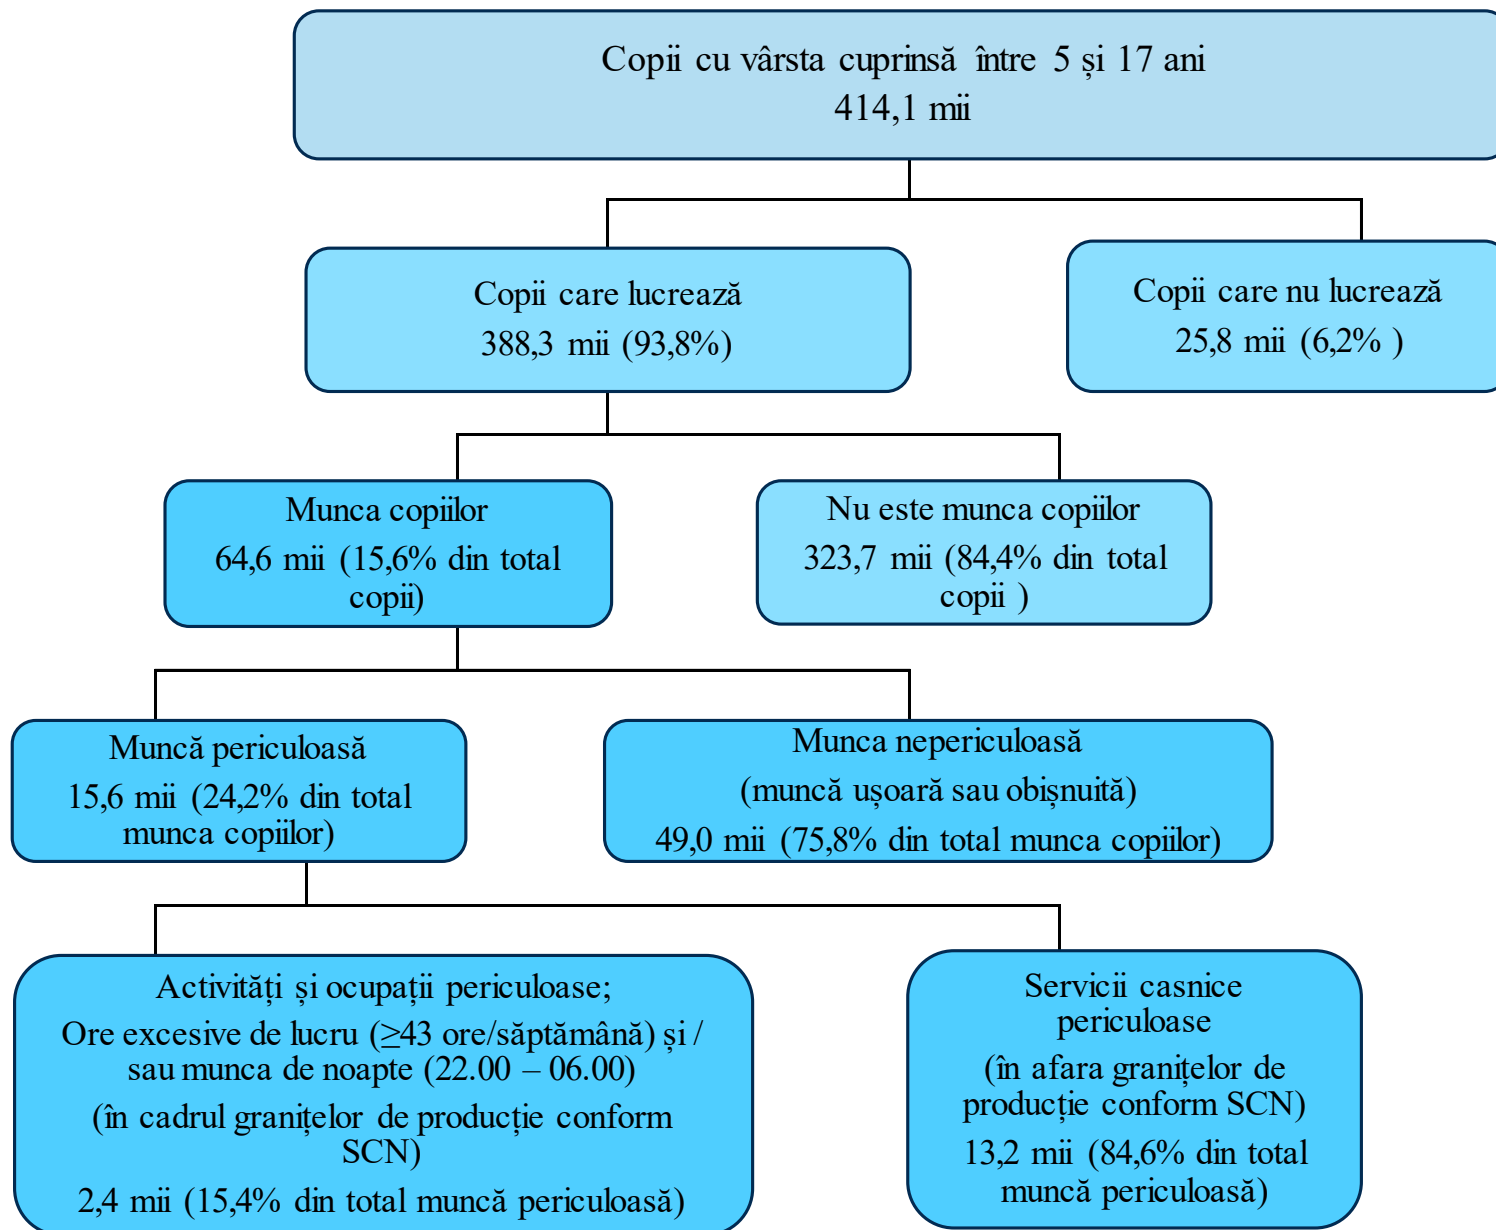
Copii cu vârsta cuprinsă între 5 și 17 ani
414,1 mii

Copii care lucrează
388,3 mii (93,8%)

Copii care nu lucrează
25,8 mii (6,2% )

Munca copiilor
64,6 mii (15,6% din total copii)

Nu este munca copiilor
323,7 mii (84,4% din total copii )

Muncă periculoasă
15,6 mii (24,2% din total munca copiilor)

Munca nepericuloasă
(muncă ușoară sau obișnuită)
49,0 mii (75,8% din total munca copiilor)

Activități și ocupații periculoase;
Ore excesive de lucru (≥43 ore/săptămână) și / sau munca de noapte (22.00 – 06.00)
(în cadrul granițelor de producție conform SCN)
2,4 mii (15,4% din total muncă periculoasă)

Servicii casnice periculoase
(în afara granițelor de producție conform SCN)
13,2 mii (84,6% din total muncă periculoasă)